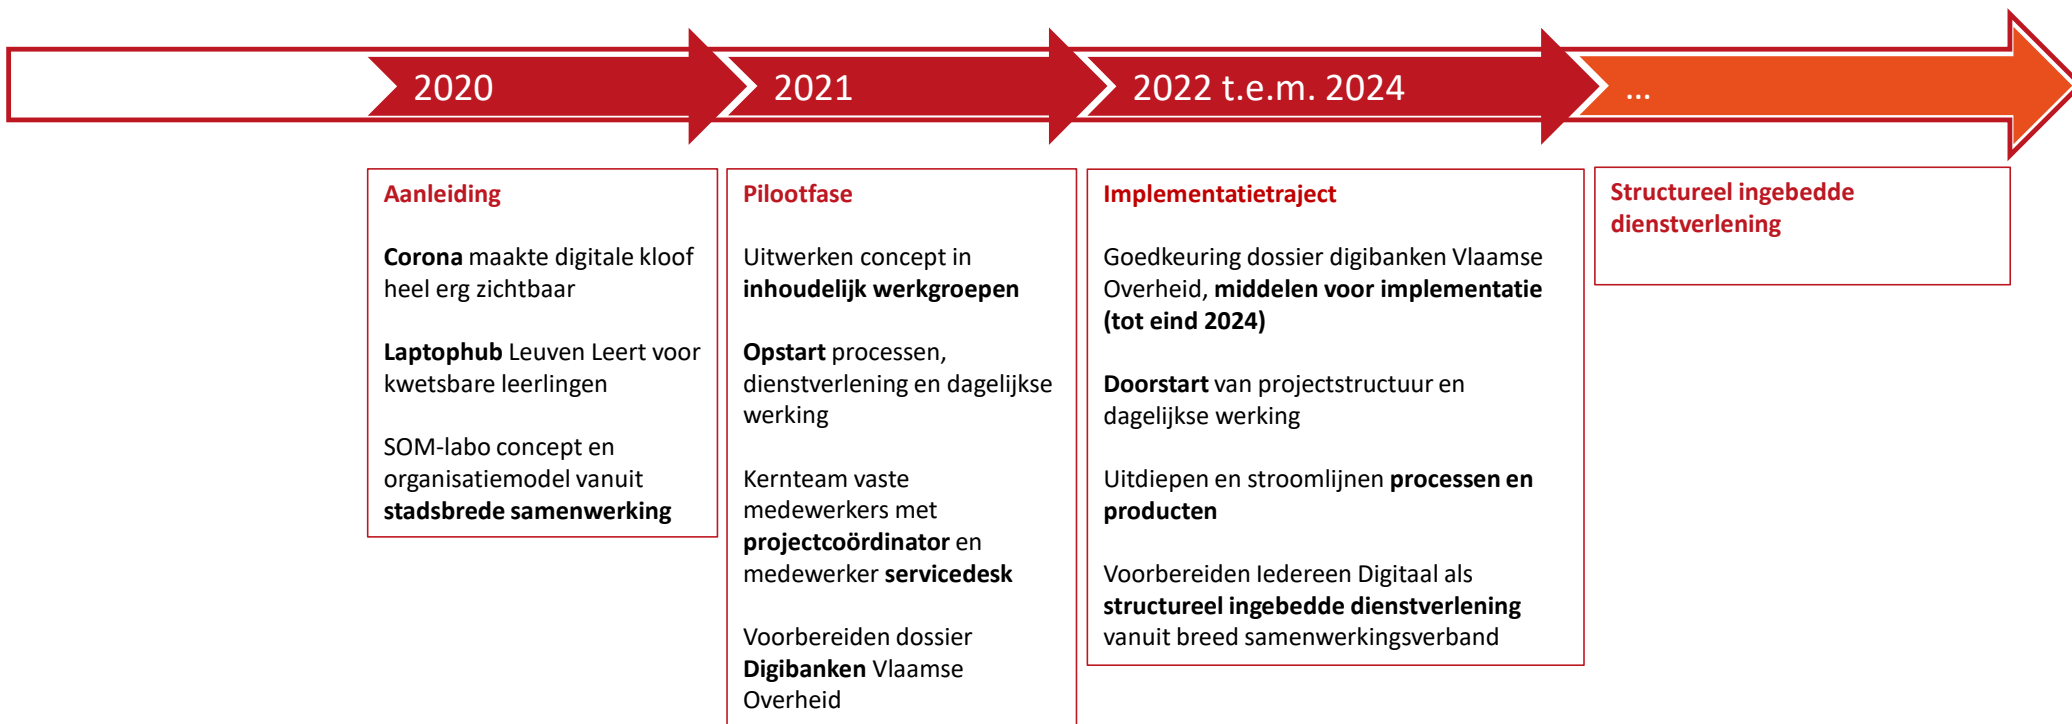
2020

2021

2022 t.e.m. 2024

...

Aanleiding

Corona maakte digitale kloof heel erg zichtbaar

Laptophub Leuven Leert voor kwetsbare leerlingen

SOM-labo concept en organisatiemodel vanuit stadsbrede samenwerking

Pilootfase

Uitwerken concept in inhoudelijk werkgroepen

Opstart processen, dienstverlening en dagelijkse werking

Kernteam vaste medewerkers met projectcoördinator en medewerker servicedesk

Voorbereiden dossier Digibanken Vlaamse Overheid

Implementatietraject

Goedkeuring dossier digibanken Vlaamse Overheid, middelen voor implementatie (tot eind 2024)

Doorstart van projectstructuur en dagelijkse werking

Uitdiepen en stroomlijnen processen en producten

Voorbereiden Iedereen Digitaal als structureel ingebedde dienstverlening vanuit breed samenwerkingsverband

Structureel ingebedde dienstverlening